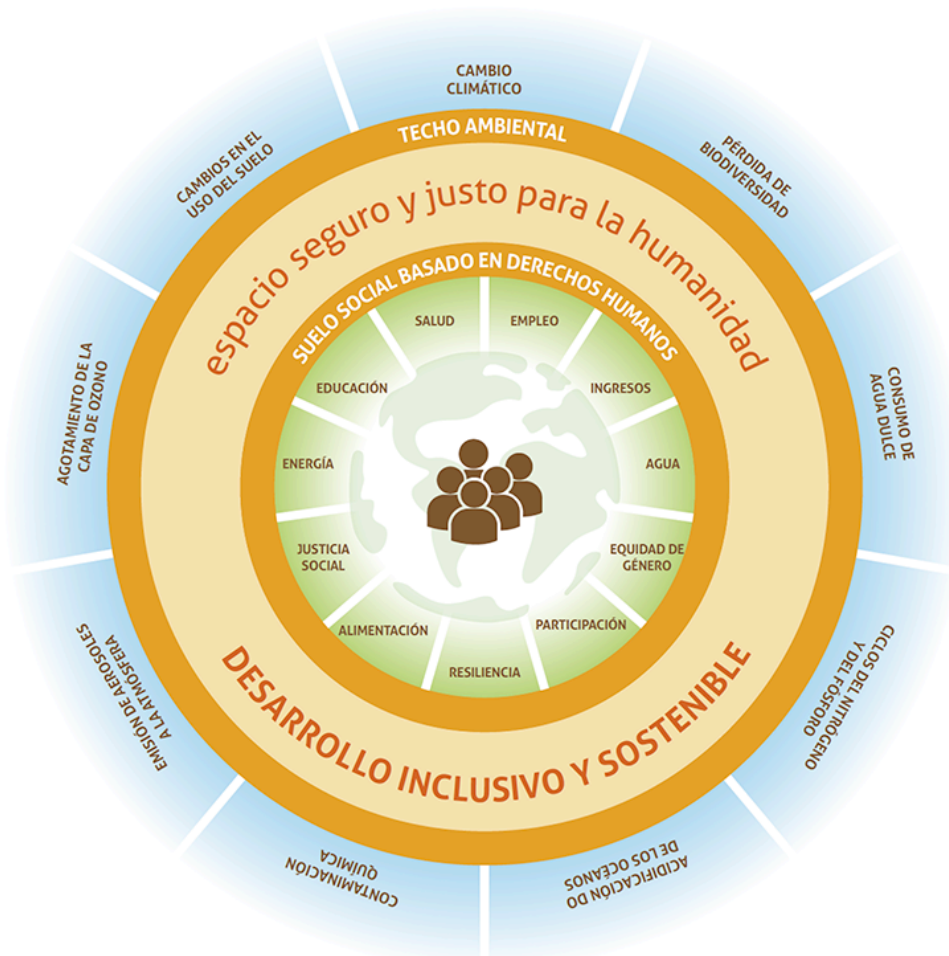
CAMBIO CLIMÁTICO

PÉRDIDA DE BIODIVERSIDAD

CONSUMO DE AGUA DULCE

CICLOS DEL NITRÓGENO Y DEL FÓSFORO

ACIDIFICACIÓN DE LOS OCÉANOS

CONTAMINACIÓN QUÍMICA

EMISIÓN DE AEROSOLES A LA ATMÓSFERA

AGOTAMIENTO DE LA CAPA DE OZONO

CAMBIOS EN EL USO DEL SUELO

TECHO AMBIENTAL

espacio seguro y justo para la humanidad

SUELO SOCIAL BASADO EN DERECHOS HUMANOS

SALUD

EMPLEO

INGRESOS

AGUA

EQUIDAD DE GÉNERO

PARTICIPACIÓN

RESILIENCIA

ALIMENTACIÓN

JUSTICIA SOCIAL

ENERGÍA

EDUCACIÓN

DESARROLLO INCLUSIVO Y SOSTENIBLE